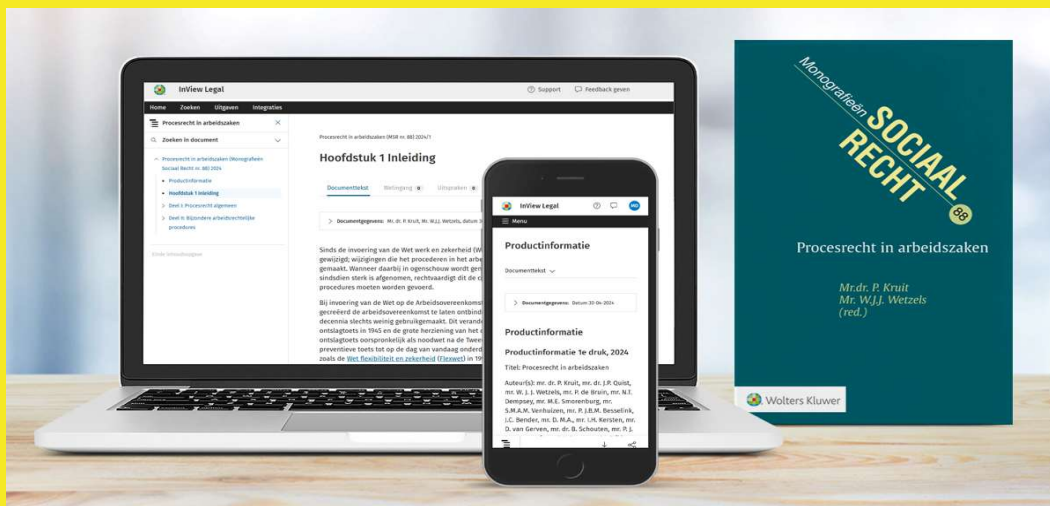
InView Legal
Support
Feedback geven
Home Zoeken Uitgaven Integraties
Procesrecht in arbeidszaken
Zoeken in document
Procesrecht in arbeidszaken (Monografieën Sociaal Recht nr. 88) 2024
Productinformatie
Hoofdstuk 1 Inleiding
Deel I: Procesrecht algemeen
Deel II: Bijzondere arbeidsrechtelijke procedures
Einde inhoudsopgave

Procesrecht in arbeidszaken (MSR nr. 88) 2024/1
Hoofdstuk 1 Inleiding
Documenttekst Belangen 0 Uitspraken 0
Documentgegevens: Mr. dr. P. Kruit, Mr. W.J.J. Wetzels, datum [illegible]
Sinds de invoering van de Wet werk en zekerheid (W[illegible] gewijzigd; wijzigingen die het procederen in het arbe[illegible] gemaakt. Wanneer daarbij in ogenschouw wordt ge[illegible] sindsdien sterk is afgenomen, rechtvaardigt dit de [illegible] procedures moeten worden gevoerd.
Bij invoering van de Wet op de Arbeidsovereenkomst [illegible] gecreëerd de arbeidsovereenkomst te laten ontbind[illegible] decennia slechts weinig gebruikgemaakt. Dit verand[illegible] ontslagtoets in 1945 en de grote herziening van het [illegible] ontslagtoets oorspronkelijk als noodwet na de Twee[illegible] preventieve toets tot op de dag van vandaag onderd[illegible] zoals de Wet flexibiliteit en zekerheid (Flexwet) in 19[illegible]

InView Legal
MG
Menu
Productinformatie
Documenttekst
Documentgegevens: Datum 20-04-2024
Productinformatie
Productinformatie 1e druk, 2024
Titel: Procesrecht in arbeidszaken
Auteur(s): mr. dr. P. Kruit, mr. dr. J.P. Quist, mr. W. J. J. Wetzels, mr. P. de Bruin, mr. N.T. Dempsey, mr. M.E. Smorenburg, mr. S.M.A.M. Venhuizen, mr. P. J.B.M. Besselink, J.C. Bender, mr. D. M.A., mr. I.H. Kersten, mr. D. van Gerven, mr. dr. B. Schouten, mr. P. J. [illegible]

Monografieën
SOCIAAL RECHT
88
Procesrecht in arbeidszaken
Mr.dr. P. Kruit
Mr. W.J.J. Wetzels
(red.)
Wolters Kluwer